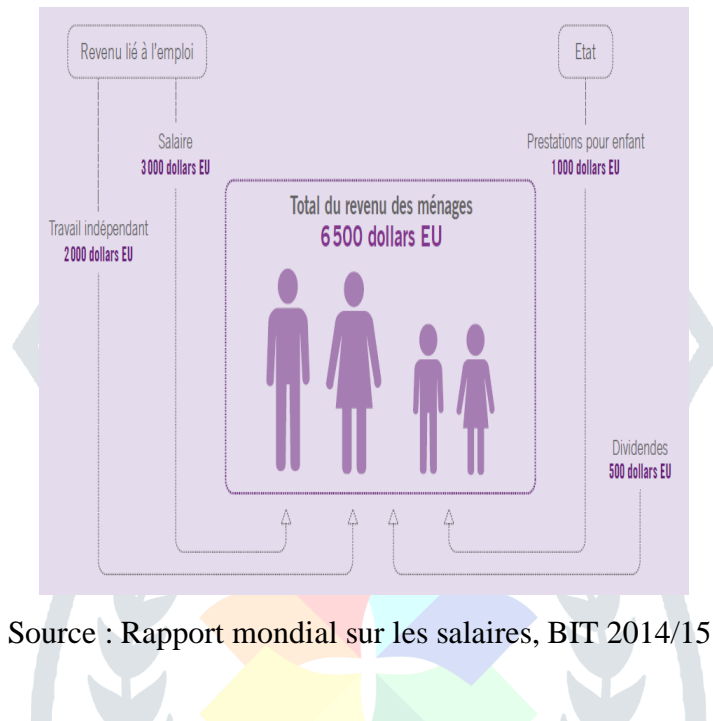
Revenu lié à l'emploi

Etat

Salaire
3 000 dollars EU

Prestations pour enfant
1 000 dollars EU

Travail indépendant
2 000 dollars EU

Total du revenu des ménages
6 500 dollars EU

Dividendes
500 dollars EU

Source : Rapport mondial sur les salaires, BIT 2014/15